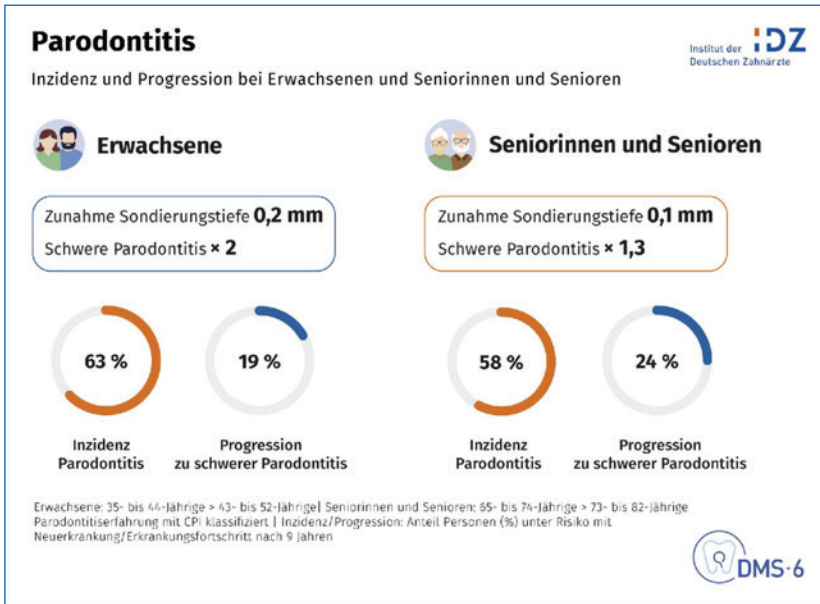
Parodontitis

Inzidenz und Progression bei Erwachsenen und Seniorinnen und Senioren

Institut der Deutschen Zahnärzte IDZ

Erwachsene

Zunahme Sondierungstiefe **0,2 mm**
Schwere Parodontitis **× 2**

63 %
Inzidenz Parodontitis

19 %
Progression zu schwerer Parodontitis

Seniorinnen und Senioren

Zunahme Sondierungstiefe **0,1 mm**
Schwere Parodontitis **× 1,3**

58 %
Inzidenz Parodontitis

24 %
Progression zu schwerer Parodontitis

Erwachsene: 35- bis 44-Jährige > 43- bis 52-Jährige | Seniorinnen und Senioren: 65- bis 74-Jährige > 73- bis 82-Jährige
Parodontitiserfahrung mit CPI klassifiziert | Inzidenz/Progression: Anteil Personen (%) unter Risiko mit Neuerkrankung/Erkrankungsfortschritt nach 9 Jahren

DMS · 6